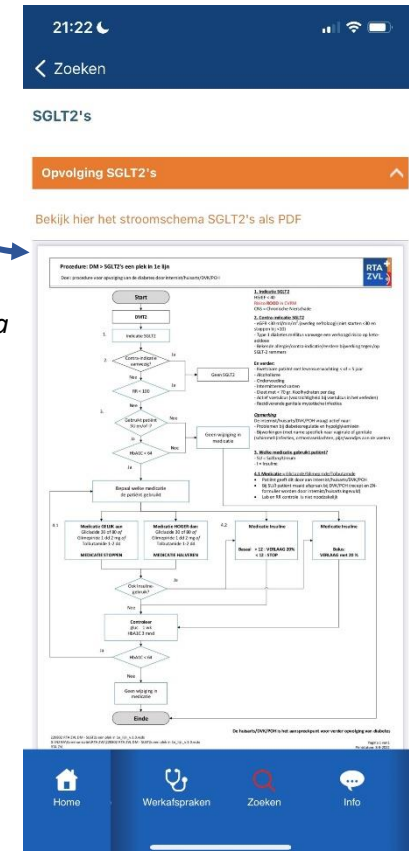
21:22

Zoeken

SGLT2's

Opvolging SGLT2's

Bekijk hier het stroomschema SGLT2's als PDF

Procedure: DM > SGLT2's een pick in 1e lijn

RTA ZVL

Start

DM2

Indicatie SGLT2

Contra-indicatie aanwezig?

Geen SGLT2

Ja

Nee

Ja

Nee

Geen wijziging in medicatie

Bepaal welke medicatie de patiënt gebruikt

Medicatie HOGER dan

MEDICATIE HALVEREN

Medicatie insuline

Medicatie insuline

Gebruik insuline?

Controleer

Nee

Ja

Geen wijziging in medicatie

Einde

1. Indicatie SGLT2

2. Contra-indicatie SGLT2

De huisarts/DVK/POH is het aanspreekpunt voor verdere opvolging van diabetes

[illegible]

Home

Werkafspraken

Zoeken

Info